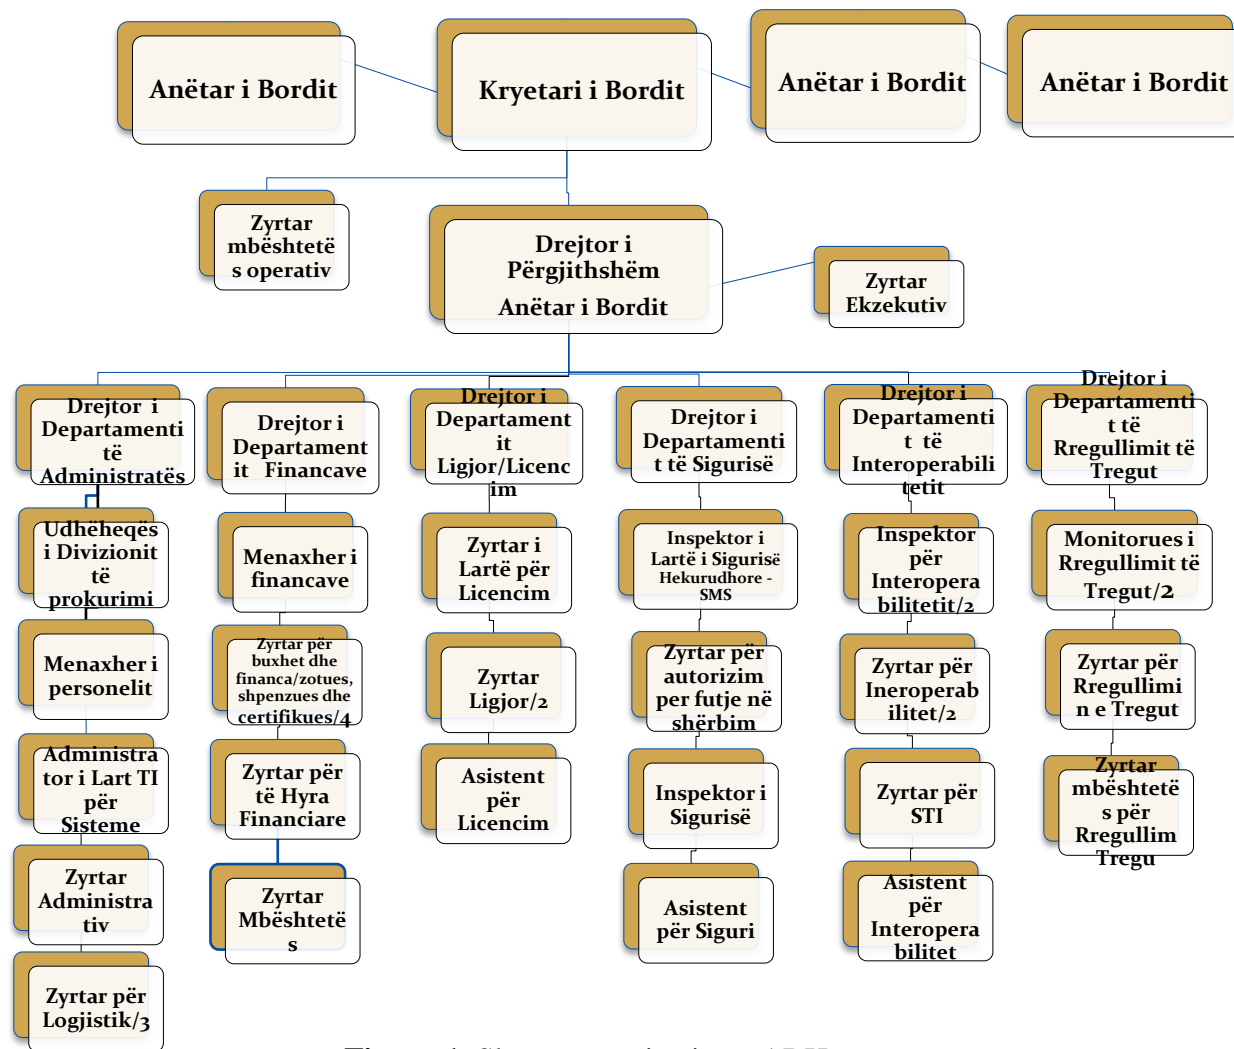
Anëtar i Bordit

Kryetari i Bordit

Anëtar i Bordit

Anëtar i Bordit

Zyrtar mbështetës operativ

Drejtor i Përgjithshëm
Anëtar i Bordit

Zyrtar Ekzekutiv

Drejtor i Departamentit të Administratës

Udhëheqës i Divizionit të prokurimi

Menaxher i personelit

Administrator i Lart TI për Sisteme

Zyrtar Administrativ

Zyrtar për Logjistik/3

Drejtor i Departamentit Financave

Menaxher i financave

Zyrtar për buxhet dhe financa/zotues, shpenzues dhe certifikues/4

Zyrtar për të Hyra Financiare

Zyrtar Mbështetës

Drejtor i Departamentit Ligjor/Licencim

Zyrtar i Lartë për Licencim

Zyrtar Ligjor/2

Asistent për Licencim

Drejtor i Departamentit të Sigurisë

Inspektor i Lartë i Sigurisë Hekurudhore - SMS

Zyrtar për autorizim per futje në shërbim

Inspektor i Sigurisë

Asistent për Siguri

Drejtor i Departamentit të Interoperabilitetit

Inspektor për Interoperabilitetit/2

Zyrtar për Ineroperabilitet/2

Zyrtar për STI

Asistent për Interoperabilitet

Drejtor i Departamentit të Rregullimit të Tregut

Monitorues i Rregullimit të Tregut/2

Zyrtar për Rregullimin e Tregut

Zyrtar mbështetës për Rregullim Tregu